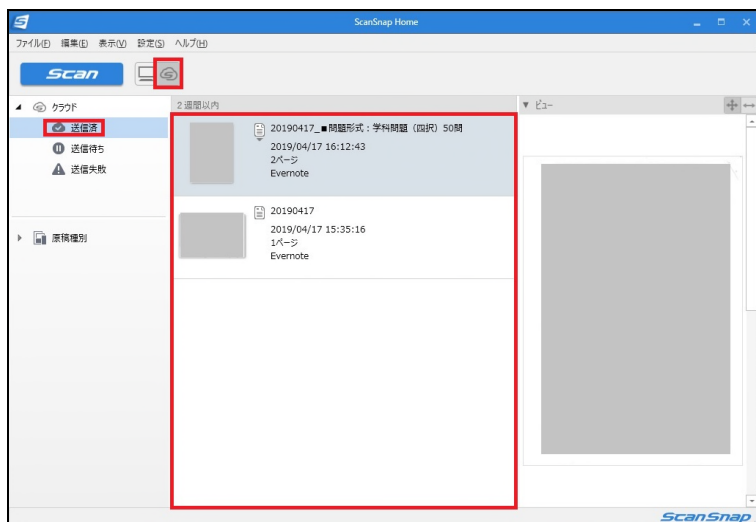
ScanSnap Home

ファイル(F) 編集(E) 表示(V) 設定(S) ヘルプ(H)

Scan

クラウド
送信済
送信待ち
送信失敗

原稿種別

2週間以内

20190417_■問題形式：学科問題（四択）50問
2019/04/17 16:12:43
2ページ
Evernote

20190417
2019/04/17 15:35:16
1ページ
Evernote

ビュー

ScanSnap